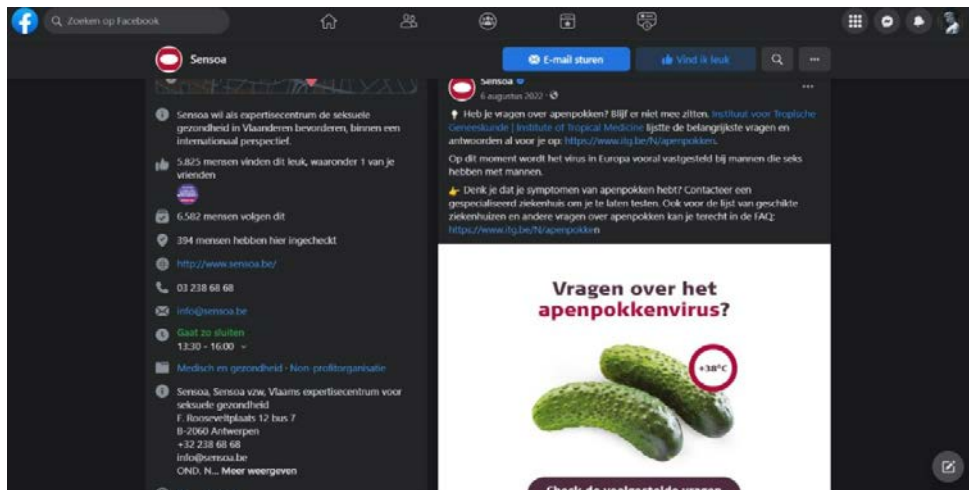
Zoeken op Facebook

Sensoa

E-mail sturen

Vind ik leuk

Sensoa wil als expertisecentrum de seksuele gezondheid in Vlaanderen bevorderen, binnen een internationaal perspectief.

5.825 mensen vinden dit leuk, waaronder 1 van je vrienden

6.582 mensen volgen dit

394 mensen hebben hier ingecheckt

http://www.sensoa.be/

03 238 68 68

info@sensoa.be

Gaat zo sluiten
13:30 - 16:00

Medisch en gezondheid · Non-profitorganisatie

Sensoa, Sensoa vzw, Vlaams expertisecentrum voor seksuele gezondheid
F. Rooseveltplaats 12 bus 7
B-2060 Antwerpen
+32 238 68 68
info@sensoa.be
OND. N... Meer weergeven

Sensoa
6 augustus 2022 ·

Heb je vragen over apenpokken? Blijf er niet mee zitten. Instituut voor Tropische Geneeskunde | Institute of Tropical Medicine lijstte de belangrijkste vragen en antwoorden al voor je op: https://www.itg.be/N/apenpokken.

Op dit moment wordt het virus in Europa vooral vastgesteld bij mannen die seks hebben met mannen.

Denk je dat je symptomen van apenpokken hebt? Contacteer een gespecialiseerd ziekenhuis om je te laten testen. Ook voor de lijst van geschikte ziekenhuizen en andere vragen over apenpokken kan je terecht in de FAQ: https://www.itg.be/N/apenpokken

Vragen over het apenpokkenvirus?

+38°C

Check de veelgestelde vragen